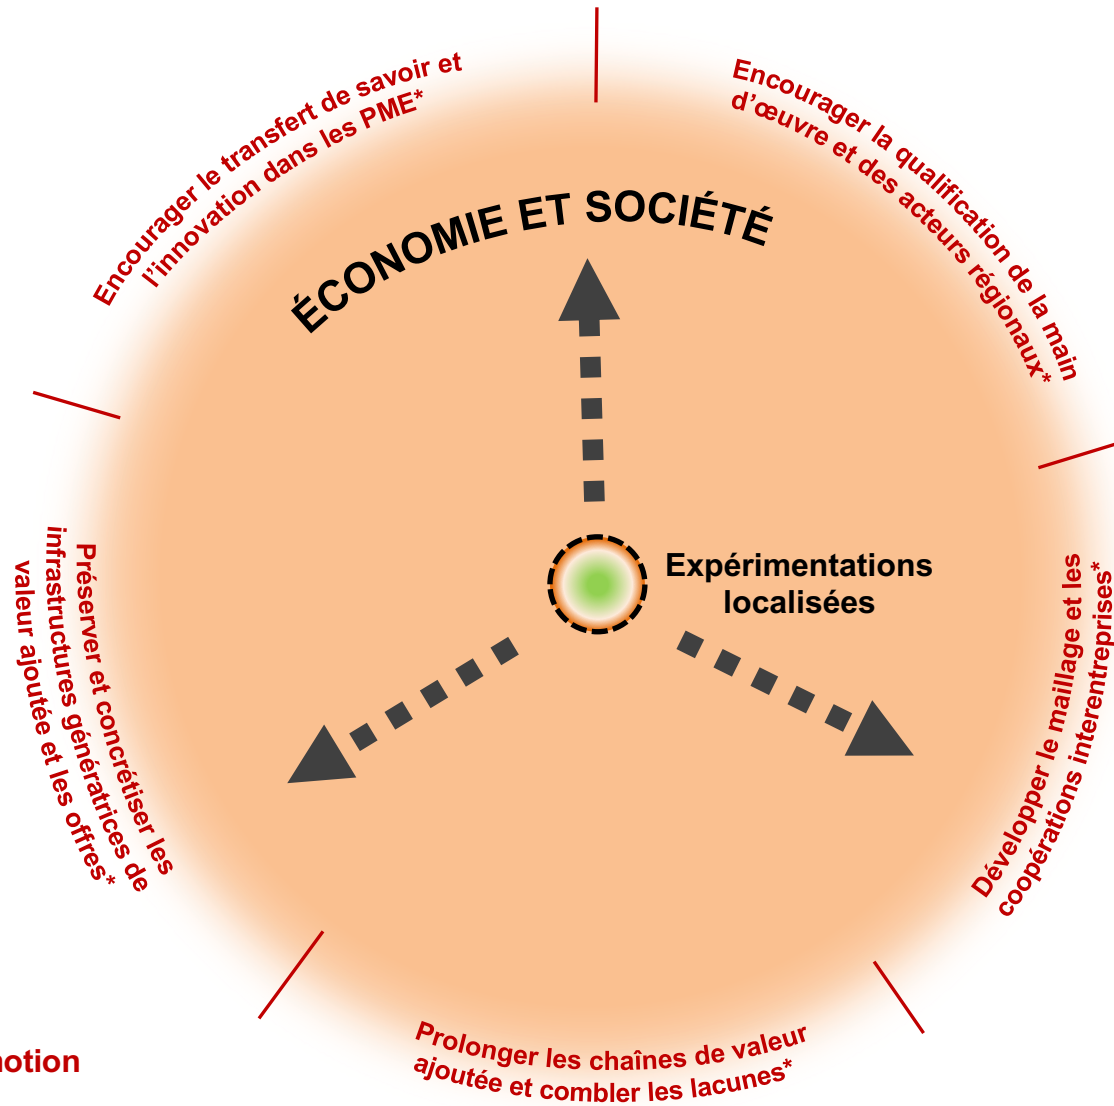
Encourager le transfert de savoir et l'innovation dans les PME*

Encourager la qualification de la main d'œuvre et des acteurs régionaux*

ÉCONOMIE ET SOCIÉTÉ

Préserver et concrétiser les infrastructures génératrices de valeur ajoutée et les offres*

Expérimentations localisées

Développer le maillage et les coopérations interentreprises*

Prolonger les chaînes de valeur ajoutée et combler les lacunes*

notion